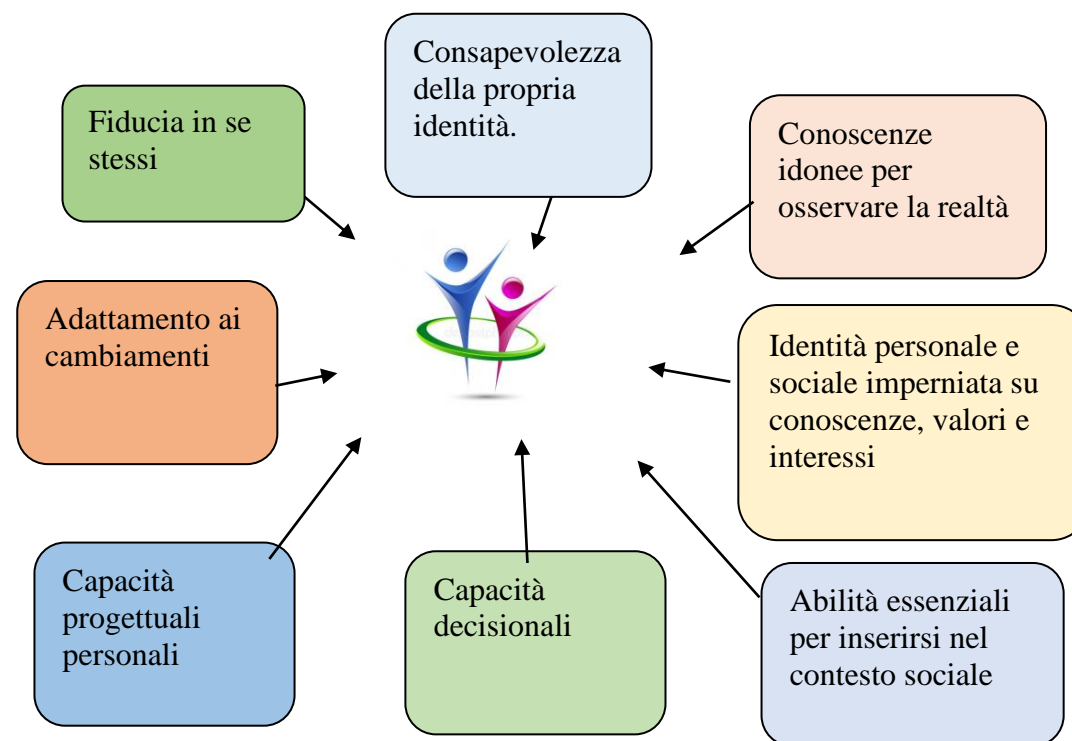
Consapevolezza della propria identità.

Fiducia in se stessi

Conoscenze idonee per osservare la realtà

Adattamento ai cambiamenti

Identità personale e sociale imperniata su conoscenze, valori e interessi

Capacità progettuali personali

Capacità decisionali

Abilità essenziali per inserirsi nel contesto sociale